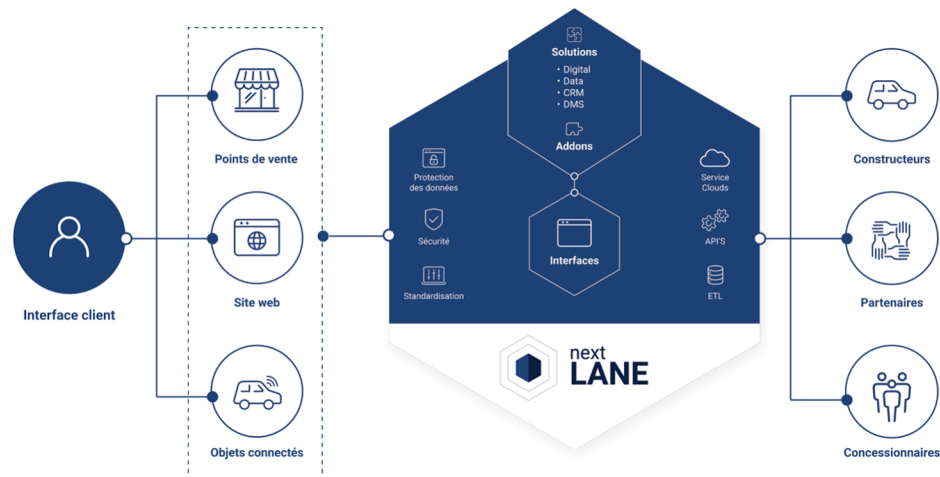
Interface client

Points de vente

Site web

Objets connectés

Solutions
• Digital
• Data
• CRM
• DMS

Addons

Protection des données

Sécurité

Standardisation

Interfaces

Service Clouds

API'S

ETL

next LANE

Constructeurs

Partenaires

Concessionnaires